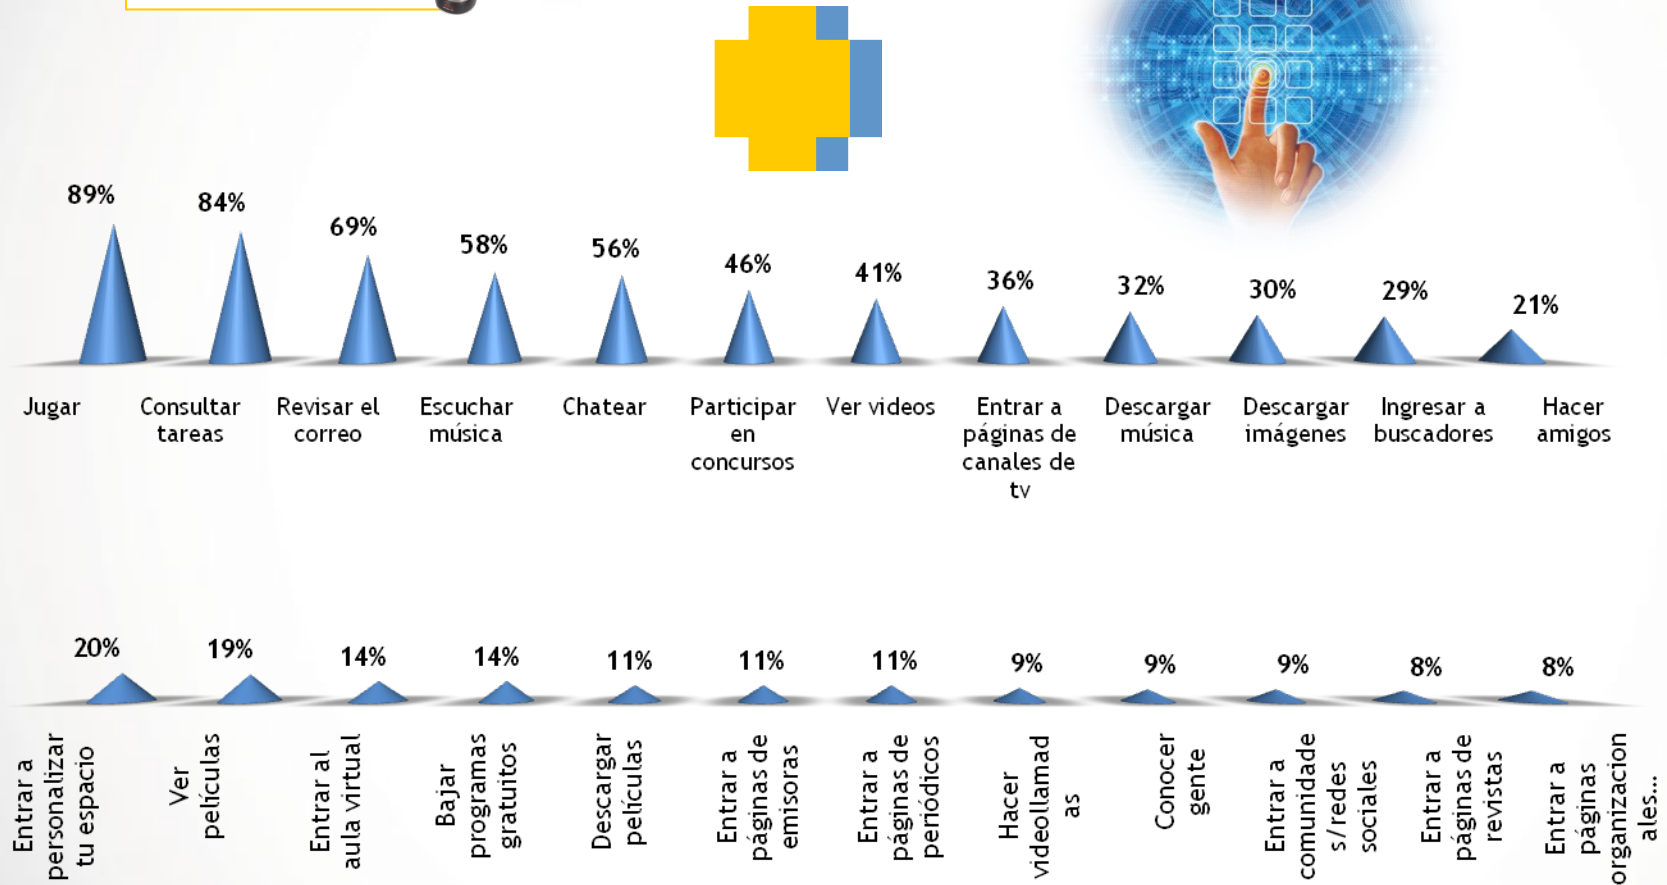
89%
84%
69%
58%
56%
46%
41%
36%
32%
30%
29%
21%

Jugar
Consultar tareas
Revisar el correo
Escuchar música
Chatear
Participar en concursos
Ver videos
Entrar a páginas de canales de tv
Descargar música
Descargar imágenes
Ingresar a buscadores
Hacer amigos

20%
19%
14%
14%
11%
11%
11%
9%
9%
9%
8%
8%

Entrar a personalizar tu espacio
Ver películas
Entrar al aula virtual
Bajar programas gratuitos
Descargar películas
Entrar a páginas de emisoras
Entrar a páginas de periódicos
Hacer videollamad as
Conocer gente
Entrar a comunidade s/redes sociales
Entrar a páginas de revistas
Entrar a páginas organizacion ales...